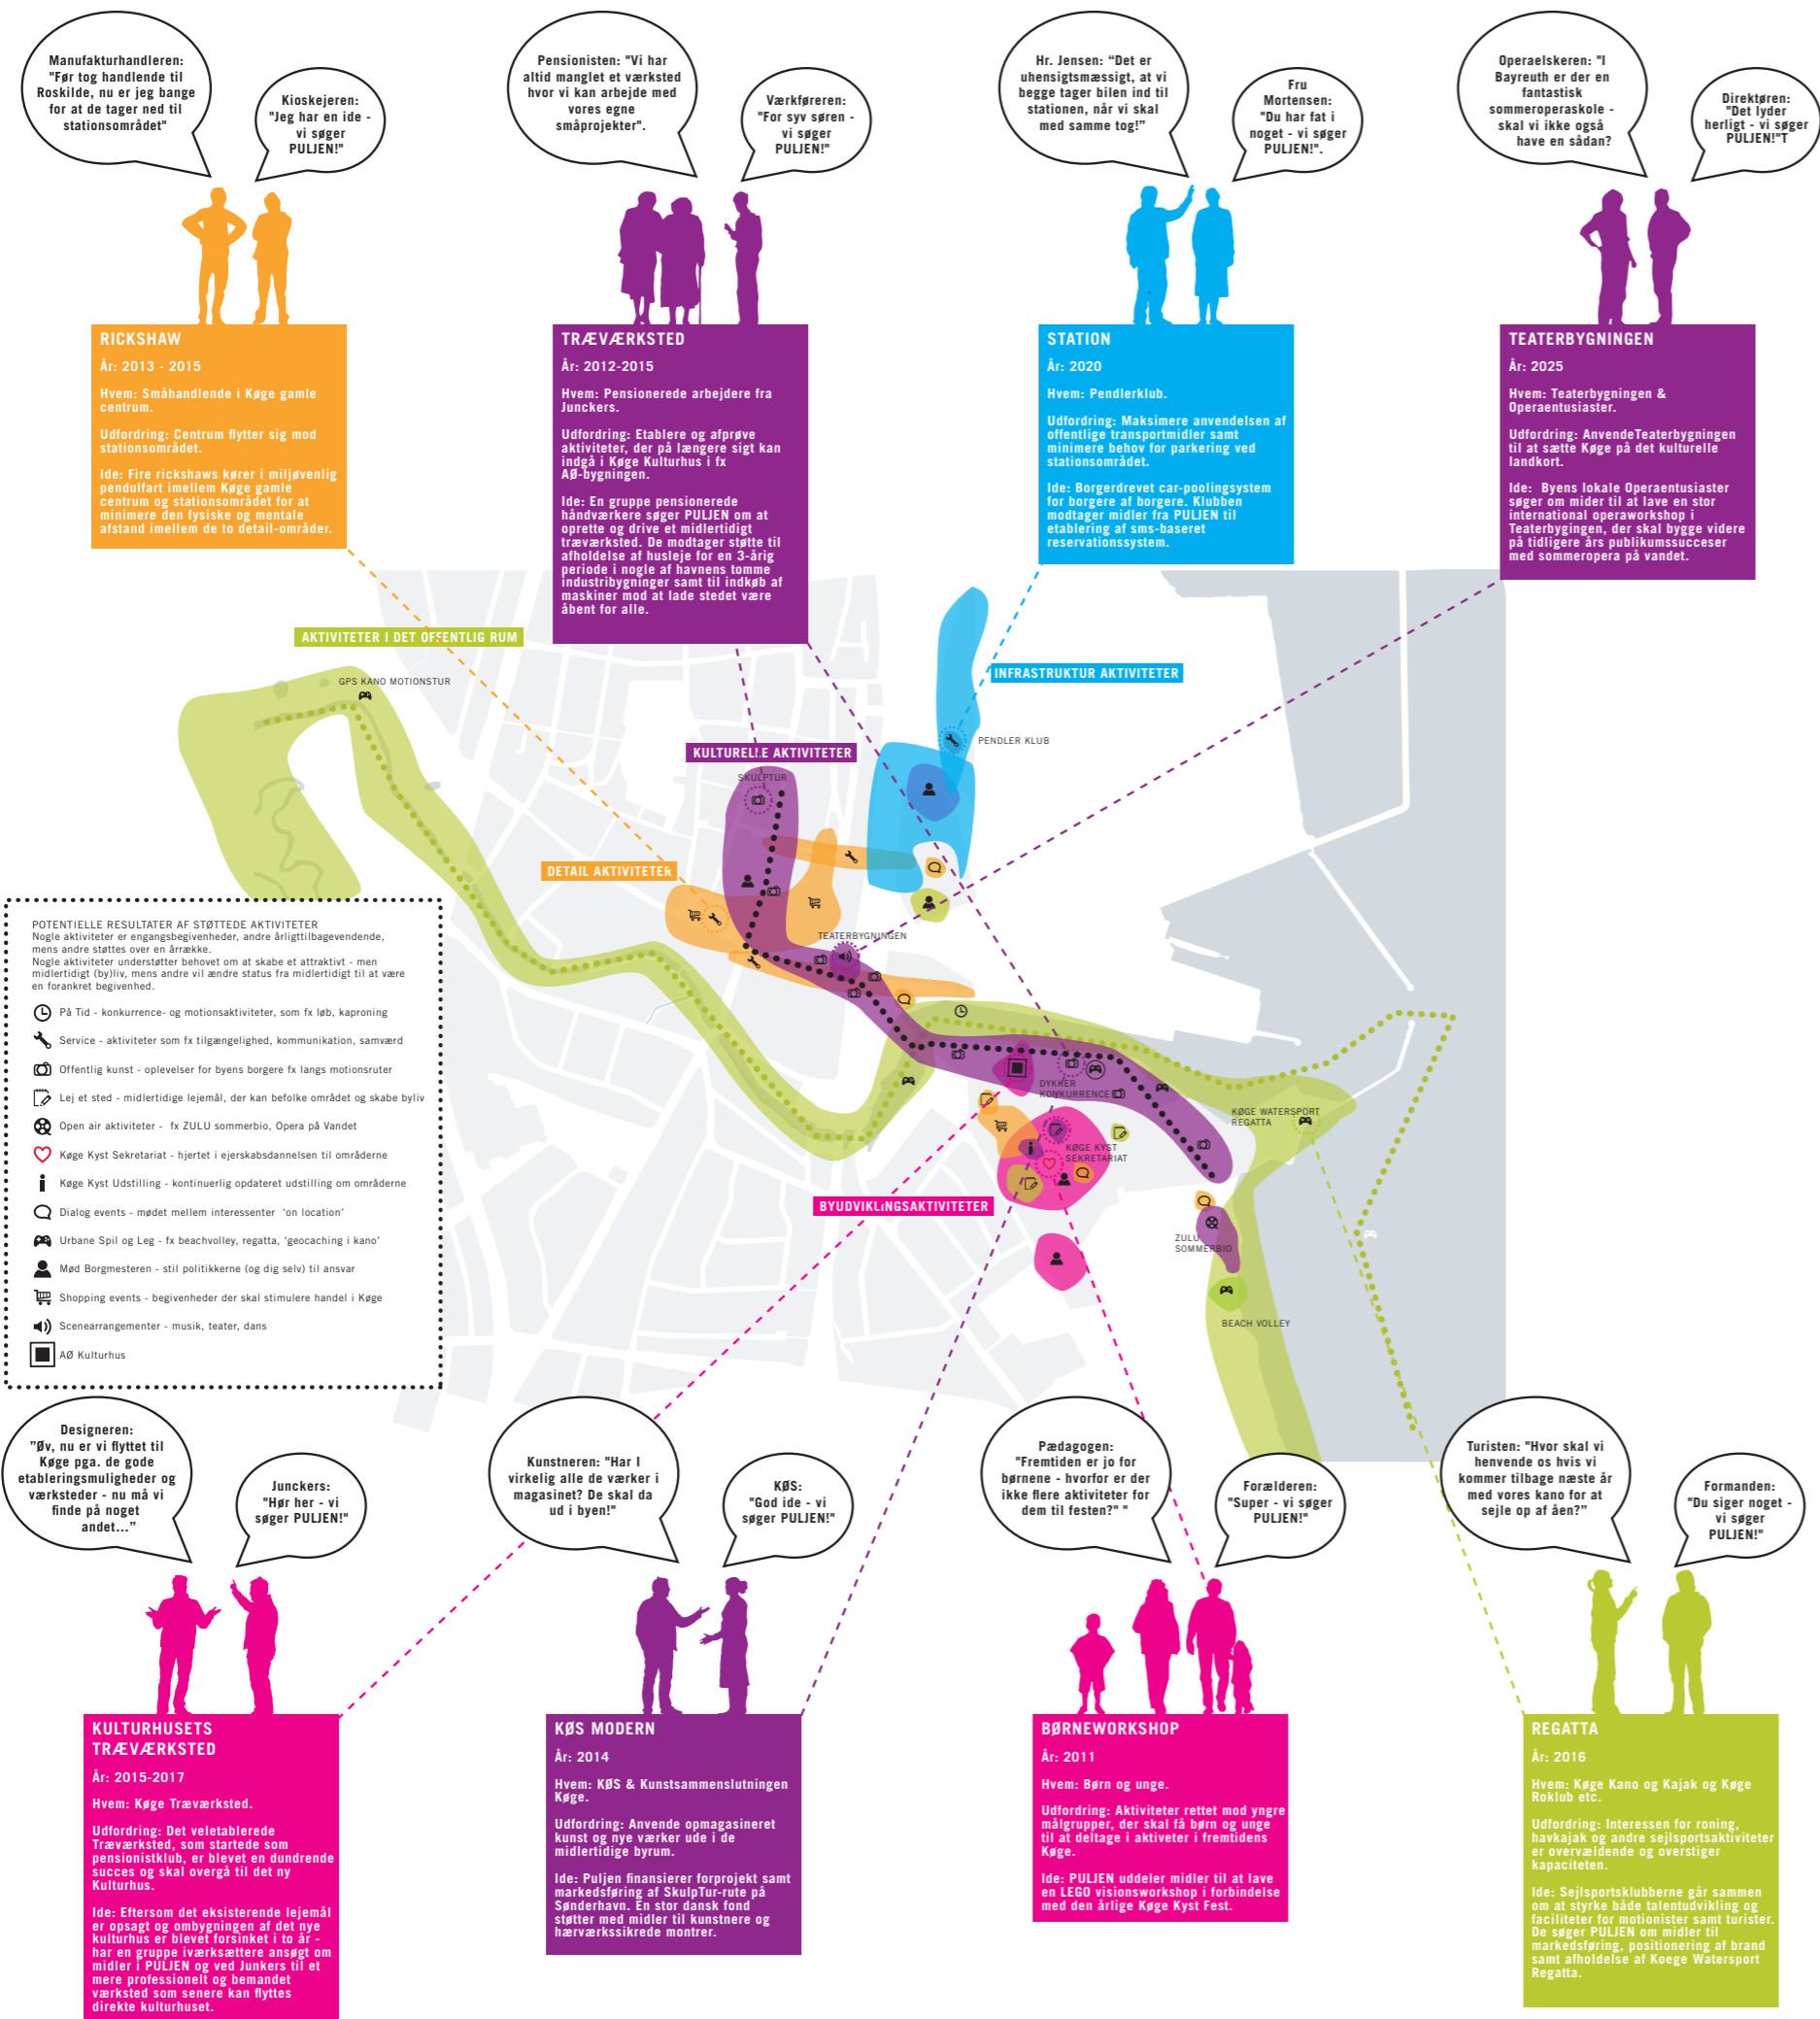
Manufakturhandleren: "Før tog handlende til Roskilde, nu er jeg bange for at de tager ned til stationsområdet"

Kioskejeren: "Jeg har en ide - vi søger PULJEN!"

Pensionisten: "Vi har altid manglet et værksted hvor vi kan arbejde med vores egne småprojekter".

Værkføreren: "For syv søren - vi søger PULJEN!"

Hr. Jensen: "Det er uhensigtsmæssigt, at vi begge tager bilen ind til stationen, når vi skal med samme tog!"

Fru Mortensen: "Du har fat i noget - vi søger PULJEN!".

Operaelskeren: "I Bayreuth er der en fantastisk sommeroperaskole - skal vi ikke også have en sådan?

Direktøren: "Det lyder herligt - vi søger PULJEN!"T

RICKSHAW
År: 2013 - 2015
Hvem: Småhandlende i Køge gamle centrum.
Udfordring: Centrum flytter sig mod stationsområdet.
Ide: Fire rickshaws kører i miljøvenlig pendulfart imellem Køge gamle centrum og stationsområdet for at minimere den fysiske og mentale afstand imellem de to detail-områder.

TRÆVÆRKSTED
År: 2012-2015
Hvem: Pensionerede arbejdere fra Junckers.
Udfordring: Etablere og afprøve aktiviteter, der på længere sigt kan indgå i Køge Kulturhus i fx AØ-bygningen.
Ide: En gruppe pensionerede håndværkere søger PULJEN om at oprette og drive et midlertidigt træværksted. De modtager støtte til afholdelse af husleje for en 3-årig periode i nogle af havnens tomme industribygninger samt til indkøb af maskiner mod at lade stedet være åbent for alle.

STATION
År: 2020
Hvem: Pendlerklub.
Udfordring: Maksimere anvendelsen af offentlige transportmidler samt minimere behov for parkering ved stationsområdet.
Ide: Borgerdrevet car-poolingsystem for borgere af borgere. Klubben modtager midler fra PULJEN til etablering af sms-baseret reservationssystem.

TEATERBYGNINGEN
År: 2025
Hvem: Teaterbygningen & Operaentusiaster.
Udfordring: AnvendeTeaterbygningen til at sætte Køge på det kulturelle landkort.
Ide: Byens lokale Operaentusiaster søger om mider til at lave en stor international operaworkshop i Teaterbygingen, der skal bygge videre på tidligere års publikumssucceser med sommeropera på vandet.

AKTIVITETER I DET OFFENTLIG RUM
GPS KANO MOTIONSTUR
INFRASTRUKTUR AKTIVITETER
PENDLER KLUB
KULTURELLE AKTIVITETER
SKULPTUR
DETAIL AKTIVITETER
TEATERBYGNINGEN
DYKKER KONKURRENCE
KØGE WATERSPORT REGATTA
KØGE KYST SEKRETARIAT
BYUDVIKLINGSAKTIVITETER
ZULU SOMMERBIO
BEACH VOLLEY

POTENTIELLE RESULTATER AF STØTTEDE AKTIVITETER
Nogle aktiviteter er engangsbegivenheder, andre årligttilbagevendende, mens andre støttes over en årrække.
Nogle aktiviteter understøtter behovet om at skabe et attraktivt - men midlertidigt (by)liv, mens andre vil ændre status fra midlertidigt til at være en forankret begivenhed.
På Tid - konkurrence- og motionsaktiviteter, som fx løb, kaproning
Service - aktiviteter som fx tilgængelighed, kommunikation, samværd
Offentlig kunst - oplevelser for byens borgere fx langs motionsruter
Lej et sted - midlertidige lejemål, der kan befolke området og skabe byliv
Open air aktiviteter - fx ZULU sommerbio, Opera på Vandet
Køge Kyst Sekretariat - hjertet i ejerskabsdannelsen til områderne
Køge Kyst Udstilling - kontinuerlig opdateret udstilling om områderne
Dialog events - mødet mellem interessenter 'on location'
Urbane Spil og Leg - fx beachvolley, regatta, 'geocaching i kano'
Mød Borgmesteren - stil politikkerne (og dig selv) til ansvar
Shopping events - begivenheder der skal stimulere handel i Køge
Scenearrangementer - musik, teater, dans
AØ Kulturhus

Designeren: "Øv, nu er vi flyttet til Køge pga. de gode etableringsmuligheder og værksteder - nu må vi finde på noget andet..."

Junckers: "Hør her - vi søger PULJEN!"

Kunstneren: "Har I virkelig alle de værker i magasinet? De skal da ud i byen!"

KØS: "God ide - vi søger PULJEN!"

Pædagogen: "Fremtiden er jo for børnene - hvorfor er der ikke flere aktiviteter for dem til festen?" "

Forælderen: "Super - vi søger PULJEN!"

Turisten: "Hvor skal vi henvende os hvis vi kommer tilbage næste år med vores kano for at sejle op af åen?"

Formanden: "Du siger noget - vi søger PULJEN!"

KULTURHUSETS TRÆVÆRKSTED
År: 2015-2017
Hvem: Køge Træværksted.
Udfordring: Det veletablerede Træværksted, som startede som pensionistklub, er blevet en dundrende succes og skal overgå til det ny Kulturhus.
Ide: Eftersom det eksisterende lejemål er opsagt og ombygningen af det nye kulturhus er blevet forsinket i to år - har en gruppe iværksættere ansøgt om midler i PULJEN og ved Junkers til et mere professionelt og bemandet værksted som senere kan flyttes direkte kulturhuset.

KØS MODERN
År: 2014
Hvem: KØS & Kunstsammenslutningen Køge.
Udfordring: Anvende opmagasineret kunst og nye værker ude i de midlertidige byrum.
Ide: Puljen finansierer forprojekt samt markedsføring af SkulpTur-rute på Sønderhavn. En stor dansk fond støtter med midler til kunstnere og hærværkssikrede montrer.

BØRNEWORKSHOP
År: 2011
Hvem: Børn og unge.
Udfordring: Aktiviteter rettet mod yngre målgrupper, der skal få børn og unge til at deltage i aktiveter i fremtidens Køge.
Ide: PULJEN uddeler midler til at lave en LEGO visionsworkshop i forbindelse med den årlige Køge Kyst Fest.

REGATTA
År: 2016
Hvem: Køge Kano og Kajak og Køge Roklub etc.
Udfordring: Interessen for roning, havkajak og andre sejlsportsaktiviteter er overvældende og overstiger kapaciteten.
Ide: Sejlsportsklubberne går sammen om at styrke både talentudvikling og faciliteter for motionister samt turister. De søger PULJEN om midler til markedsføring, positionering af brand samt afholdelse af Koege Watersport Regatta.